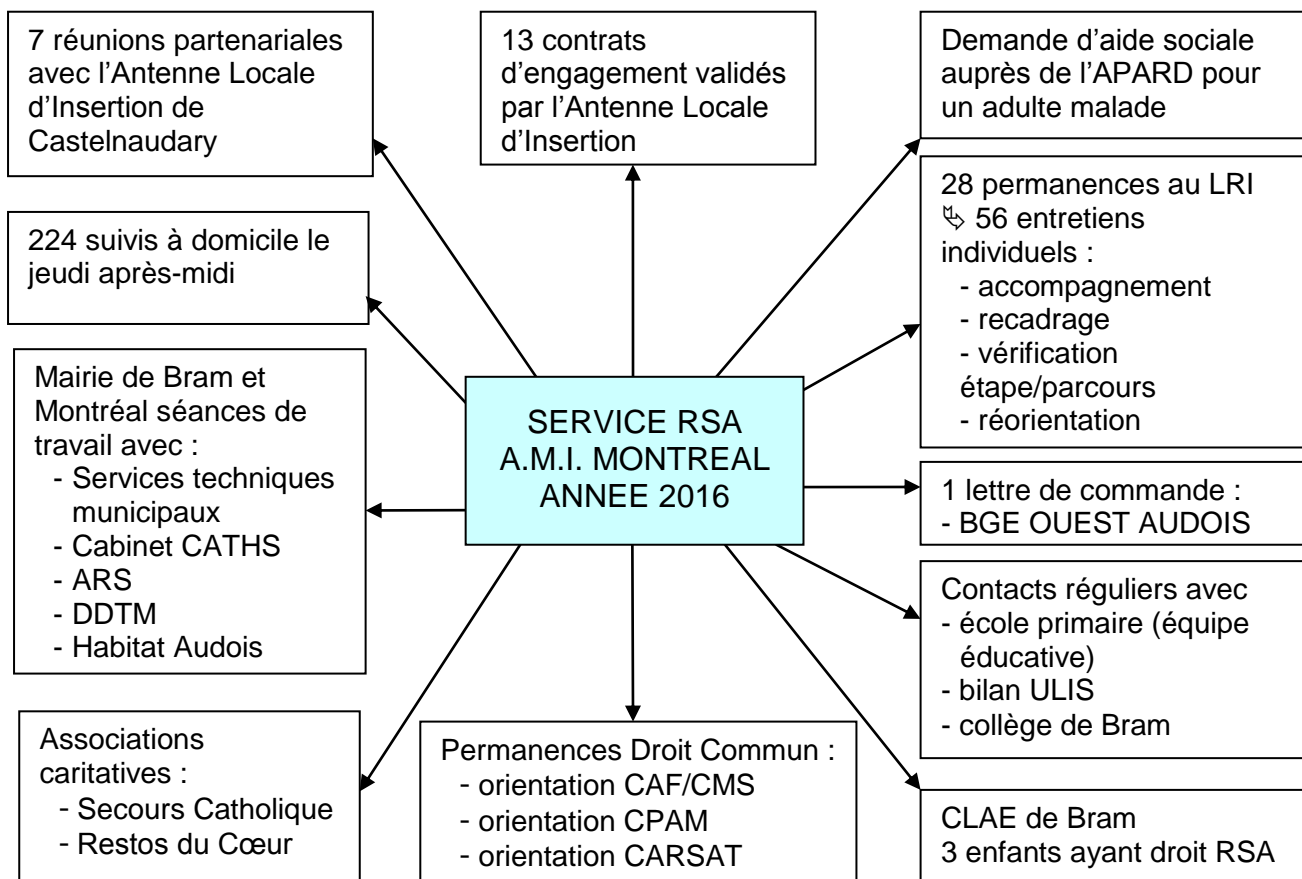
SERVICE RSA
A.M.I. MONTREAL
ANNEE 2016

7 réunions partenariales avec l'Antenne Locale d'Insertion de Castelnaudary

13 contrats d'engagement validés par l'Antenne Locale d'Insertion

Demande d'aide sociale auprès de l'APARD pour un adulte malade

224 suivis à domicile le jeudi après-midi

28 permanences au LRI
↳ 56 entretiens individuels :
- accompagnement
- recadrage
- vérification étape/parcours
- réorientation

Mairie de Bram et Montréal séances de travail avec :
- Services techniques municipaux
- Cabinet CATHS
- ARS
- DDTM
- Habitat Audois

1 lettre de commande :
- BGE OUEST AUDOIS

Contacts réguliers avec
- école primaire (équipe éducative)
- bilan ULIS
- collège de Bram

Associations caritatives :
- Secours Catholique
- Restos du Cœur

Permanences Droit Commun :
- orientation CAF/CMS
- orientation CPAM
- orientation CARSAT

CLAE de Bram
3 enfants ayant droit RSA